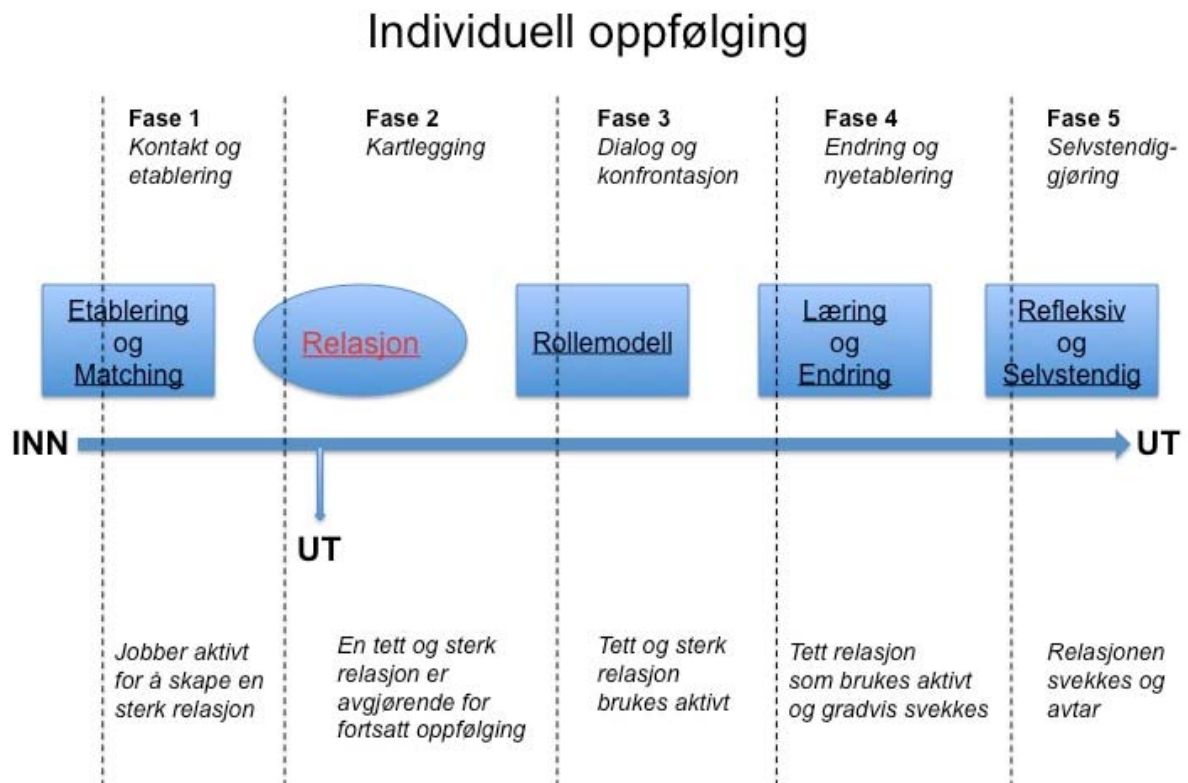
Individuell oppfølging

Fase 1
Kontakt og etablering

Fase 2
Kartlegging

Fase 3
Dialog og konfrontasjon

Fase 4
Endring og nyetablering

Fase 5
Selvstendig-gjøring

Etablering og Matching

Relasjon

Rollemodell

Læring og Endring

Refleksiv og Selvstendig

INN

UT

UT

Jobber aktivt for å skape en sterk relasjon

En tett og sterk relasjon er avgjørende for fortsatt oppfølging

Tett og sterk relasjon brukes aktivt

Tett relasjon som brukes aktivt og gradvis svekkes

Relasjonen svekkes og avtar